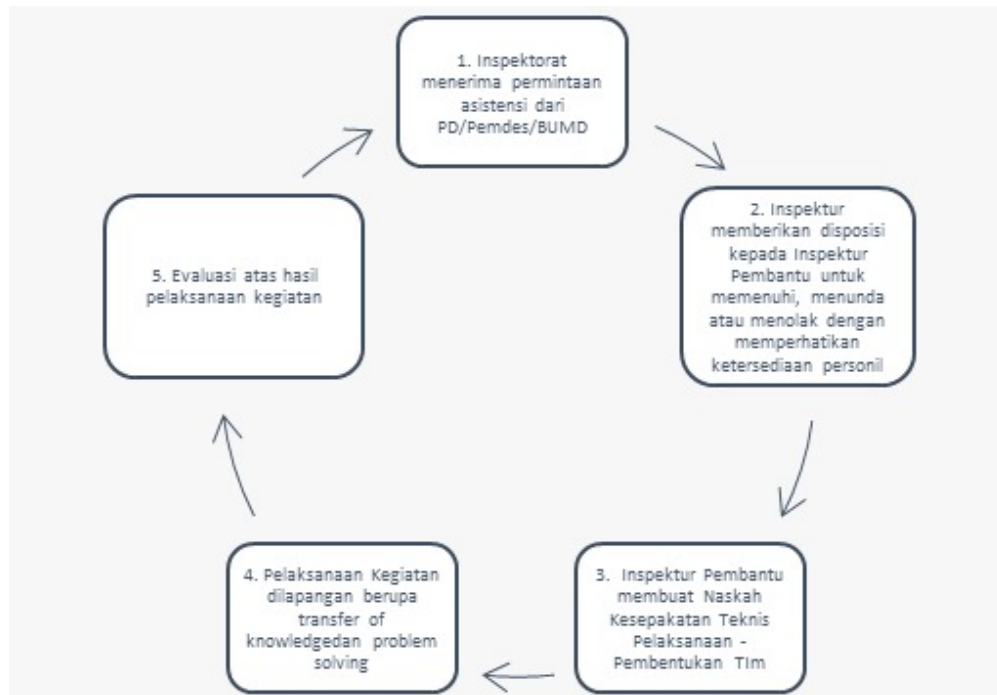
1. Inspektorat menerima permintaan asistensi dari PD/Pemdes/BUMD

2. Inspektur memberikan disposisi kepada Inspektur Pembantu untuk memenuhi, menunda atau menolak dengan memperhatikan ketersediaan personil

3. Inspektur Pembantu membuat Naskah Kesepakatan Teknis Pelaksanaan - Pembentukan TIm

4. Pelaksanaan Kegiatan dilapangan berupa transfer of knowledgedan problem solving

5. Evaluasi atas hasil pelaksanaan kegiatan